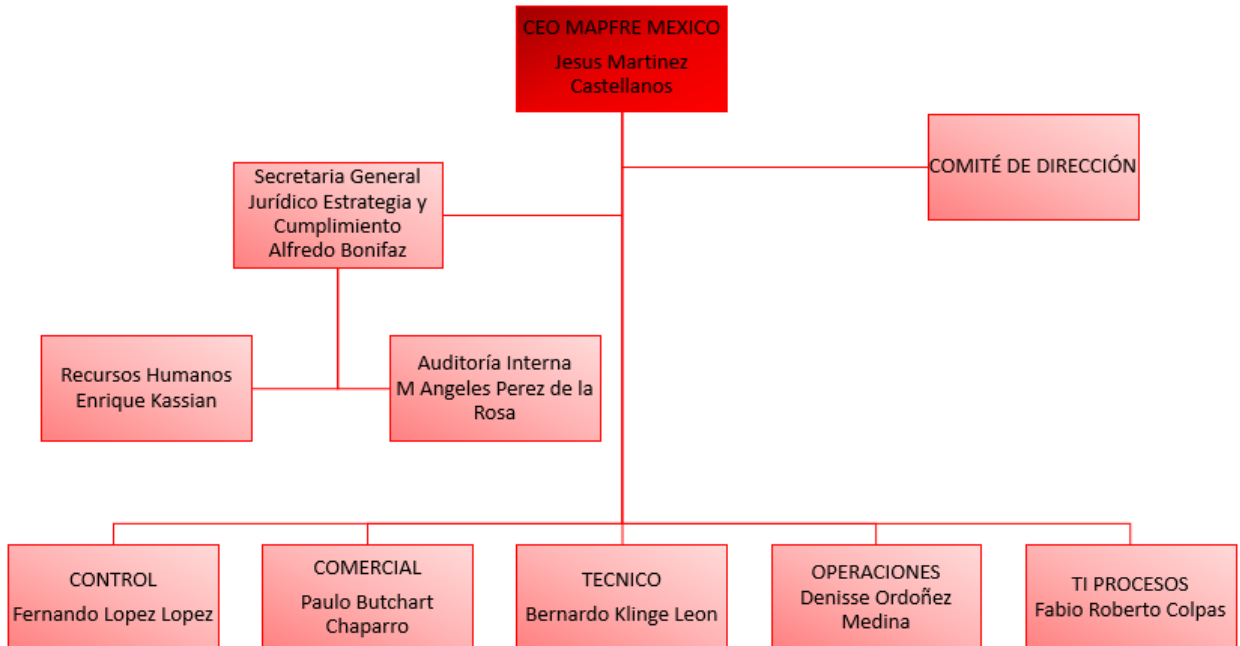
CEO MAPFRE MEXICO
Jesus Martinez Castellanos

COMITÉ DE DIRECCIÓN

Secretaria General Jurídico Estrategia y Cumplimiento
Alfredo Bonifaz

Recursos Humanos
Enrique Kassian

Auditoría Interna
M Angeles Perez de la Rosa

CONTROL
Fernando Lopez Lopez

COMERCIAL
Paulo Butchart Chaparro

TECNICO
Bernardo Klinge Leon

OPERACIONES
Denisse Ordoñez Medina

TI PROCESOS
Fabio Roberto Colpas